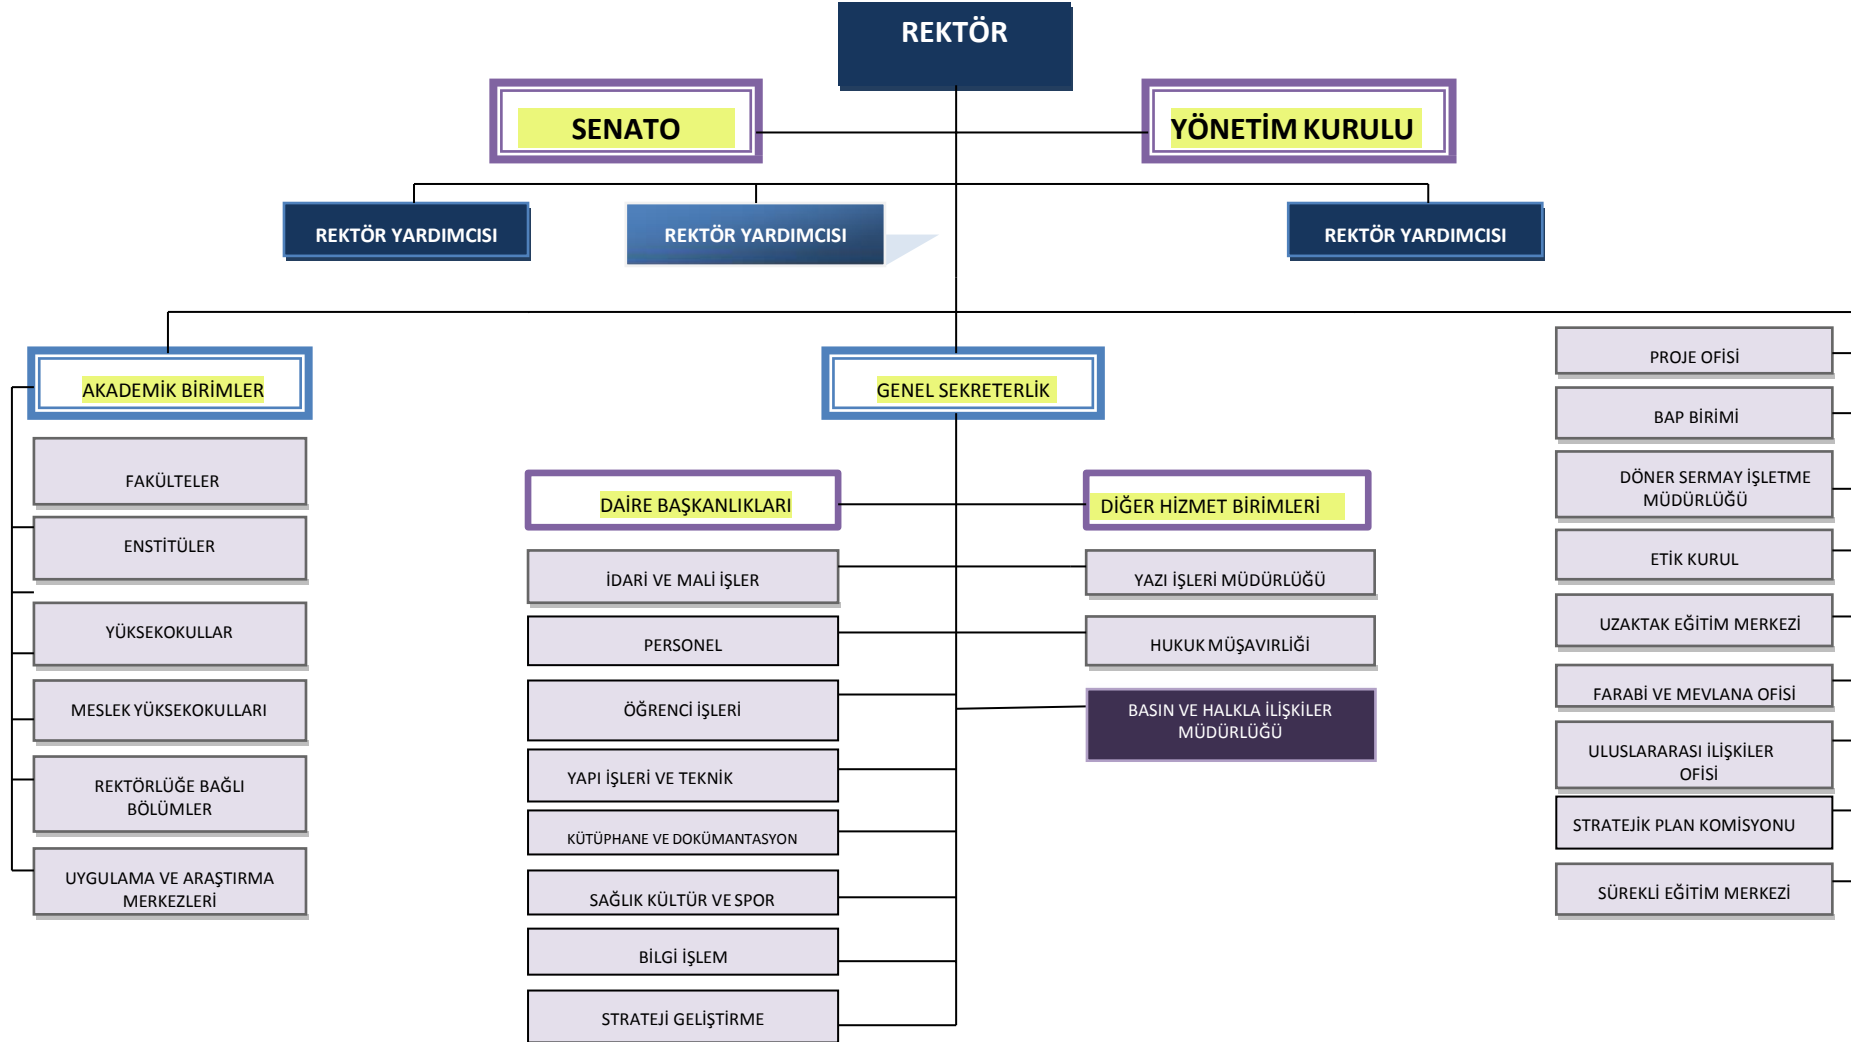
REKTÖR

SENATO

YÖNETİM KURULU

REKTÖR YARDIMCISI

REKTÖR YARDIMCISI

REKTÖR YARDIMCISI

AKADEMİK BİRİMLER

FAKÜLTELER

ENSTİTÜLER

YÜKSEKOKULLAR

MESLEK YÜKSEKOKULLARI

REKTÖRLÜĞE BAĞLI BÖLÜMLER

UYGULAMA VE ARAŞTIRMA MERKEZLERİ

GENEL SEKRETERLİK

DAİRE BAŞKANLIKLARI

İDARİ VE MALİ İŞLER

PERSONEL

ÖĞRENCİ İŞLERİ

YAPI İŞLERİ VE TEKNİK

KÜTÜPHANE VE DOKÜMANTASYON

SAĞLIK KÜLTÜR VE SPOR

BİLGİ İŞLEM

STRATEJİ GELİŞTİRME

DİĞER HİZMET BİRİMLERİ

YAZI İŞLERİ MÜDÜRLÜĞÜ

HUKUK MÜŞAVIRLİĞİ

BASIN VE HALKLA İLİŞKİLER MÜDÜRLÜĞÜ

PROJE OFİSİ

BAP BİRİMİ

DÖNER SERMAY İŞLETME MÜDÜRLÜĞÜ

ETİK KURUL

UZAKTAK EĞİTİM MERKEZİ

FARABİ VE MEVLANA OFİSİ

ULUSLARARASI İLİŞKİLER OFİSİ

STRATEJİK PLAN KOMİSYONU

SÜREKLİ EĞİTİM MERKEZİ